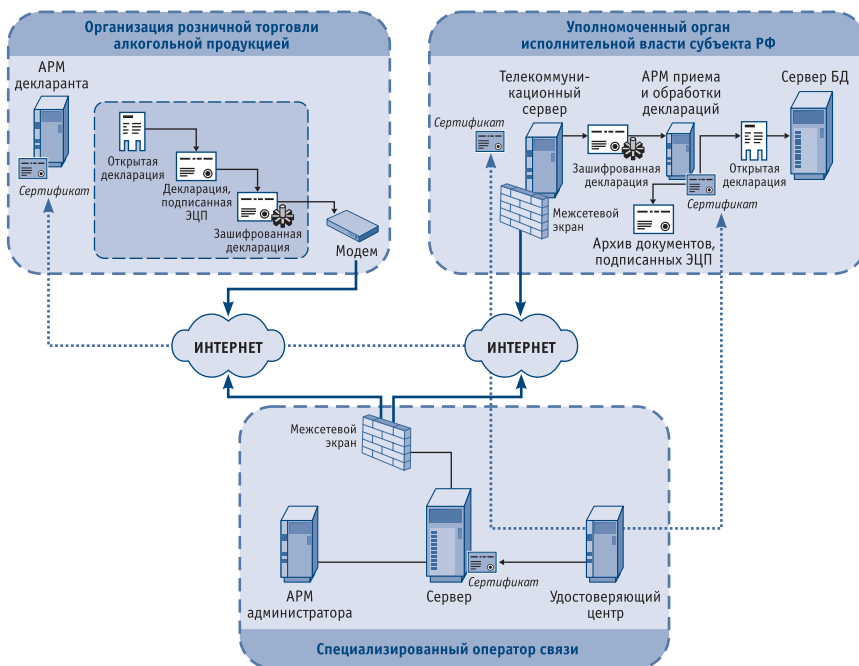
Организация розничной торговли алкогольной продукцией

АРМ декларанта

Сертификат

Открытая декларация

Декларация, подписанная ЭЦП

Зашифрованная декларация

Модем

Уполномоченный орган исполнительной власти субъекта РФ

Телекоммуникационный сервер

АРМ приема и обработки деклараций

Сервер БД

Сертификат

Зашифрованная декларация

Открытая декларация

Сертификат

Межсетевой экран

Архив документов, подписанных ЭЦП

ИНТЕРНЕТ

ИНТЕРНЕТ

Межсетевой экран

АРМ администратора

Сервер

Сертификат

Удостоверяющий центр

Специализированный оператор связи